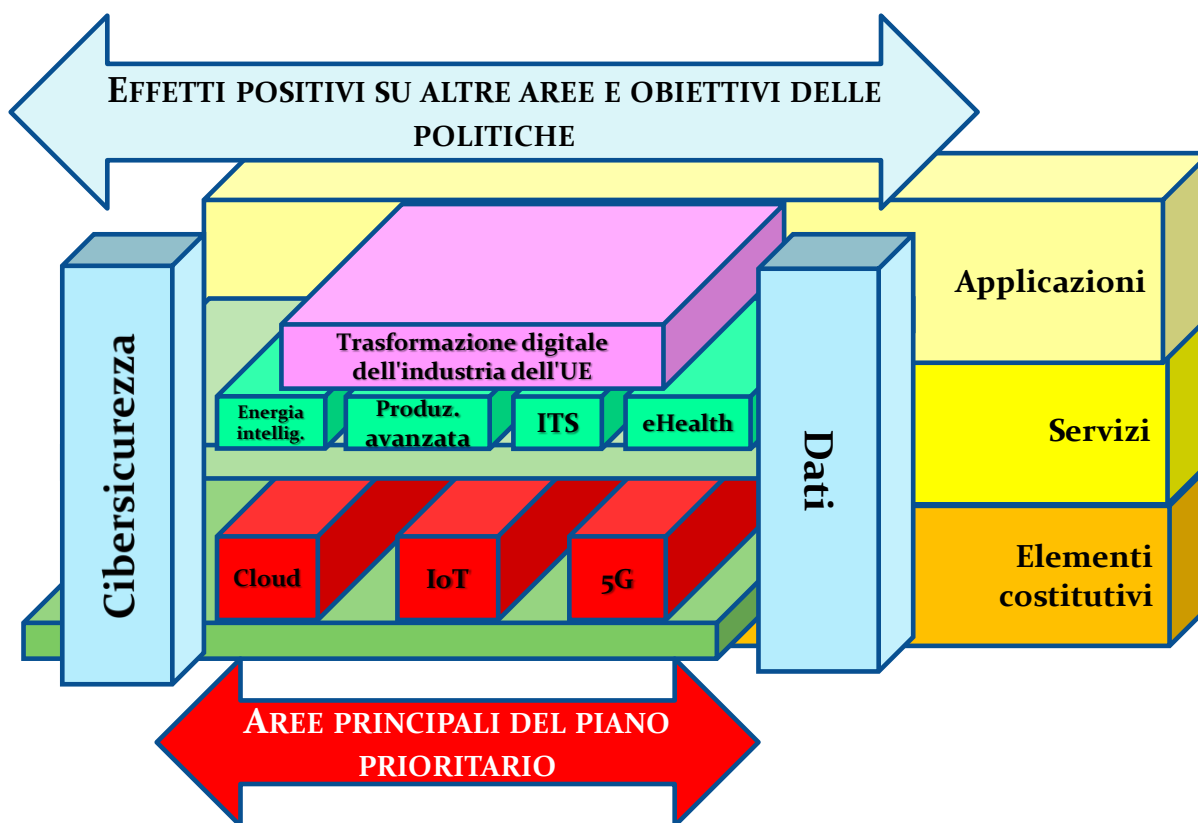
Effetti positivi su altre aree e obiettivi delle politiche

Applicazioni

Servizi

Elementi costitutivi

Cibersicurezza

Dati

Trasformazione digitale dell'industria dell'UE

Energia intellig.

Produz. avanzata

ITS

eHealth

Cloud

IoT

5G

Aree principali del piano prioritario